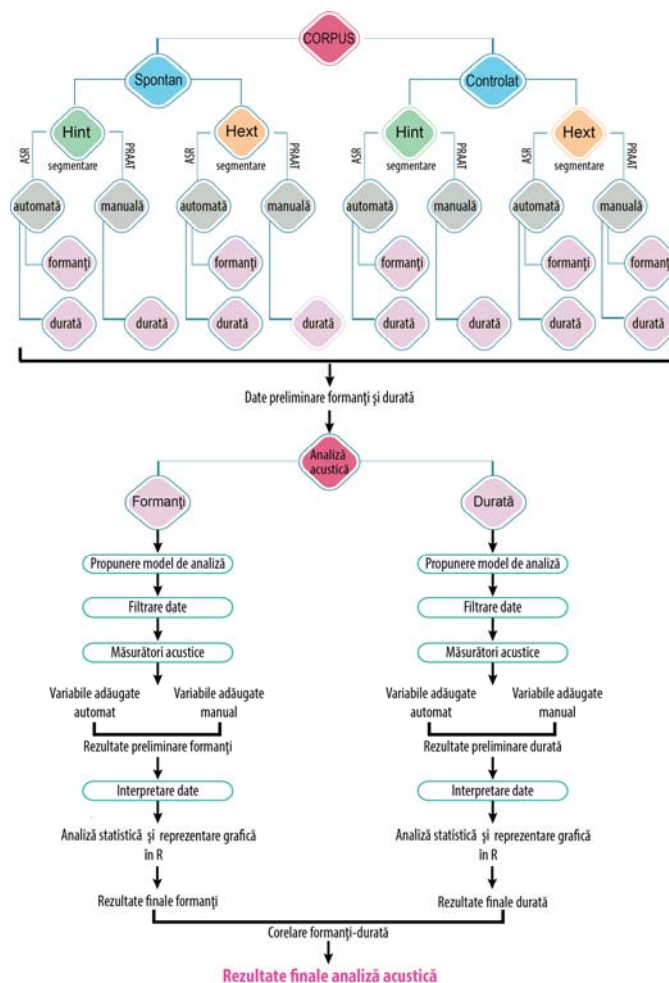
CORPUS

Spontan

Hint
segmentare
ASR
PRAAT
automată
manuală
formanți
durată
durată

Hext
segmentare
ASR
PRAAT
automată
manuală
formanți
durată
durată

Controlat

Hint
segmentare
ASR
PRAAT
automată
manuală
formanți
durată
durată

Hext
segmentare
ASR
PRAAT
automată
manuală
formanți
durată
durată

Date preliminare formanți și durată

Analiză acustică

Formanți

Propunere model de analiză
Filtrare date
Măsurători acustice
Variabile adăugate automat
Variabile adăugate manual
Rezultate preliminare formanți
Interpretare date
Analiză statistică și reprezentare grafică în R
Rezultate finale formanți

Durată

Propunere model de analiză
Filtrare date
Măsurători acustice
Variabile adăugate automat
Variabile adăugate manual
Rezultate preliminare durată
Interpretare date
Analiză statistică și reprezentare grafică în R
Rezultate finale durată

Corelare formanți-durată

Rezultate finale analiză acustică